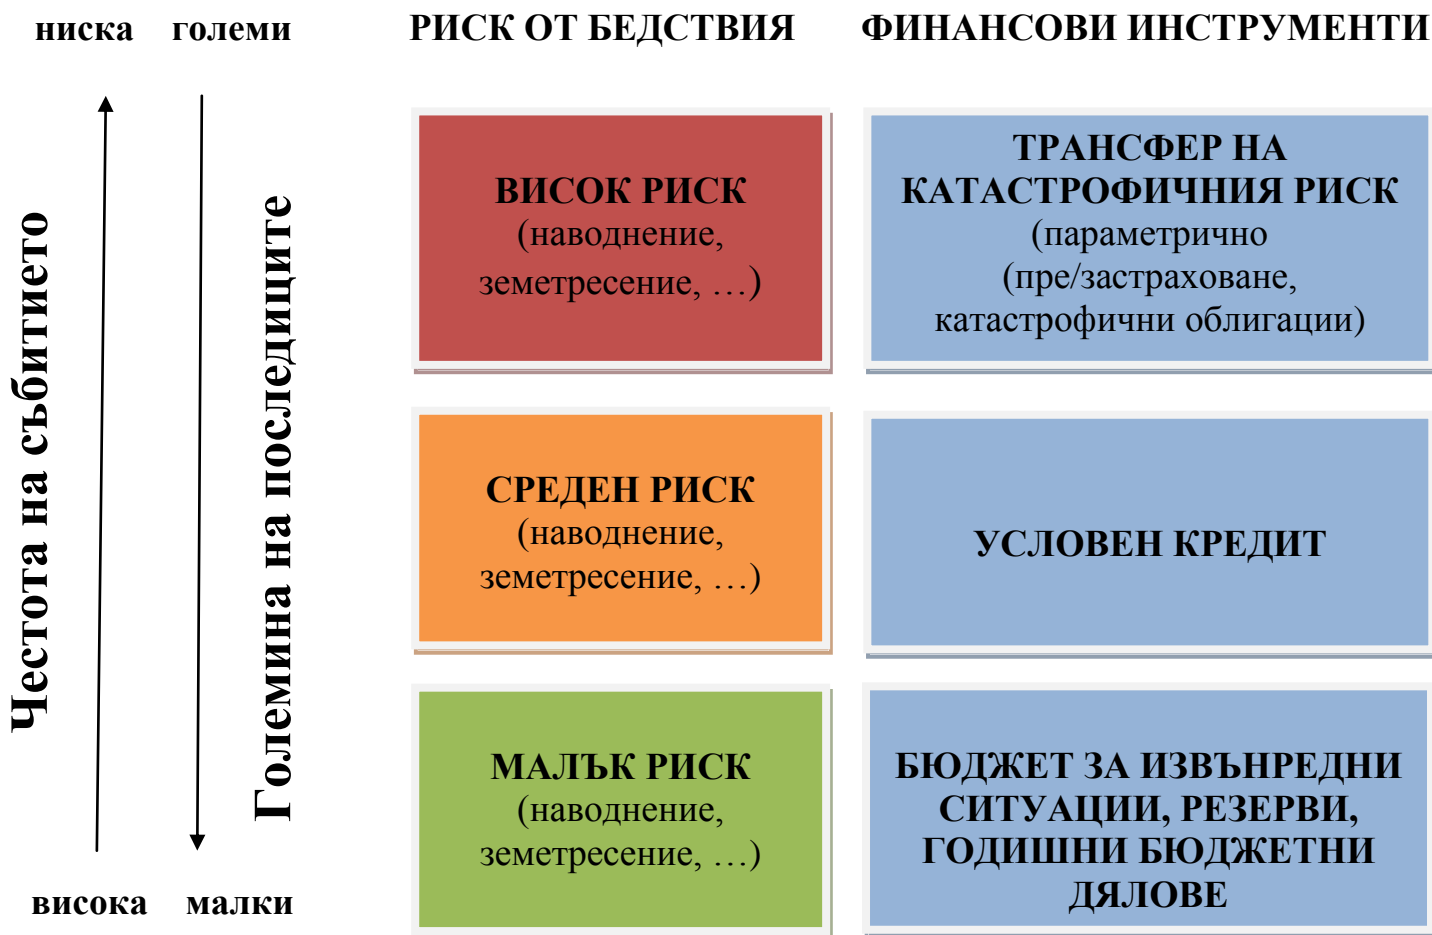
ниска големи

Честота на събитието

Големина на последиците

висока малки

РИСК ОТ БЕДСТВИЯ

ВИСОК РИСК (наводнение, земетресение, …)

СРЕДЕН РИСК (наводнение, земетресение, …)

МАЛЪК РИСК (наводнение, земетресение, …)

ФИНАНСОВИ ИНСТРУМЕНТИ

ТРАНСФЕР НА КАТАСТРОФИЧНИЯ РИСК (параметрично (пре/застраховане, катастрофични облигации)

УСЛОВЕН КРЕДИТ

БЮДЖЕТ ЗА ИЗВЪНРЕДНИ СИТУАЦИИ, РЕЗЕРВИ, ГОДИШНИ БЮДЖЕТНИ ДЯЛОВЕ